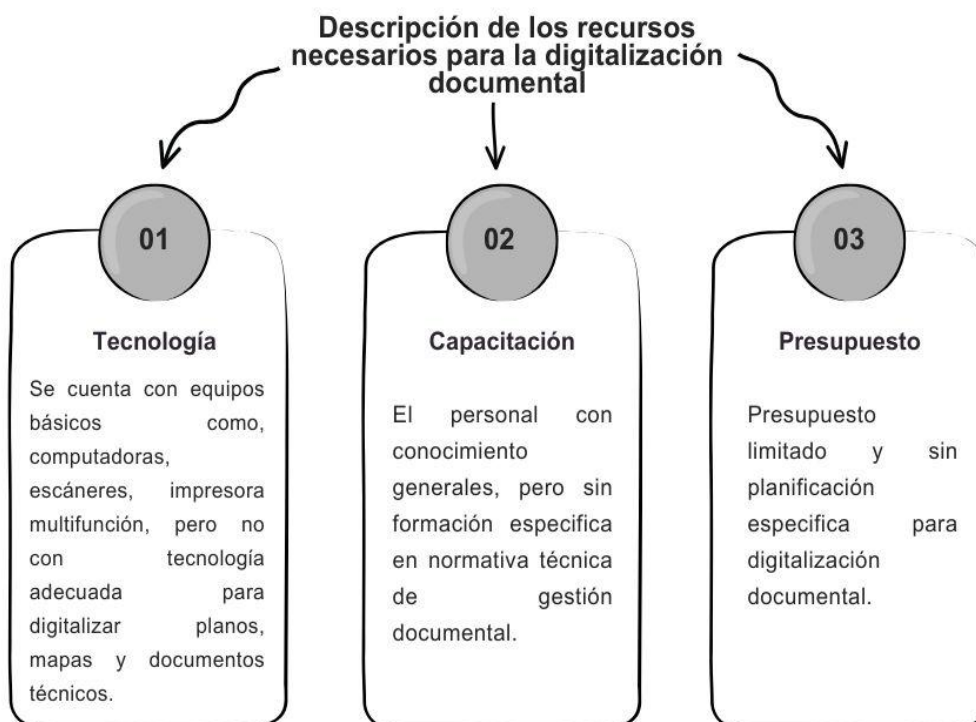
Descripción de los recursos necesarios para la digitalización documental

01

Tecnología

Se cuenta con equipos básicos como, computadoras, escáneres, impresora multifunción, pero no con tecnología adecuada para digitalizar planos, mapas y documentos técnicos.

02

Capacitación

El personal con conocimiento generales, pero sin formación especifica en normativa técnica de gestión documental.

03

Presupuesto

Presupuesto limitado y sin planificación especifica para digitalización documental.